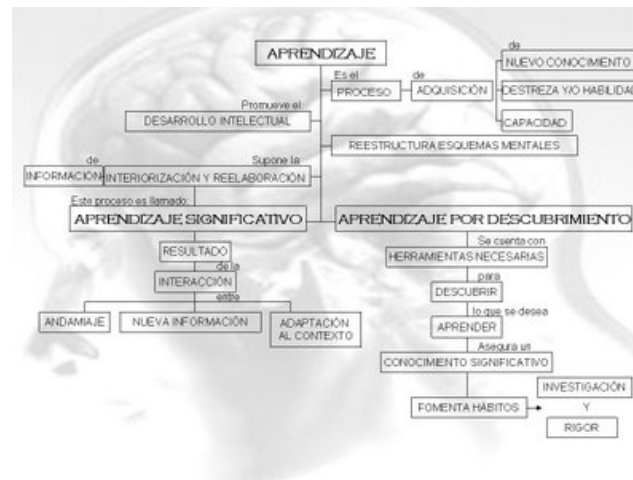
APRENDIZAJE

Es el

PROCESO

de

ADQUISICIÓN

de

NUEVO CONOCIMIENTO

DESTREZA Y/O HABILIDAD

CAPACIDAD

Promueve el

DESARROLLO INTELECTUAL

REESTRUCTURA ESQUEMAS MENTALES

Supone la

de

INFORMACIÓN

INTERIORIZACIÓN Y REELABORACIÓN

Este proceso es llamado:

APRENDIZAJE SIGNIFICATIVO

APRENDIZAJE POR DESCUBRIMIENTO

RESULTADO

de la

INTERACCIÓN

entre

ANDAMIAJE

NUEVA INFORMACIÓN

ADAPTACIÓN AL CONTEXTO

Se cuenta con

HERRAMIENTAS NECESARIAS

para

DESCUBRIR

lo que se desea

APRENDER

Asegura un

CONOCIMIENTO SIGNIFICATIVO

FOMENTA HÁBITOS

INVESTIGACIÓN

Y

RIGOR